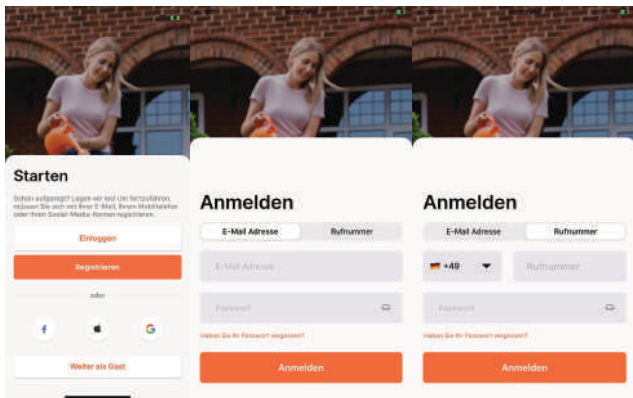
Starten

Schon aufgeregt? Legen wir los! Um fortzufahren, müssen Sie sich mit Ihrer E-Mail, Ihrem Mobiltelefon oder Ihrem Social-Media-Konten registrieren.

Einloggen

Registrieren

oder

f

G

Weiter als Gast

Anmelden

E-Mail Adresse

Rufnummer

E-Mail Adresse

Passwort

Haben Sie Ihr Passwort vergessen?

Anmelden

Anmelden

E-Mail Adresse

Rufnummer

+49

Rufnummer

Passwort

Haben Sie Ihr Passwort vergessen?

Anmelden